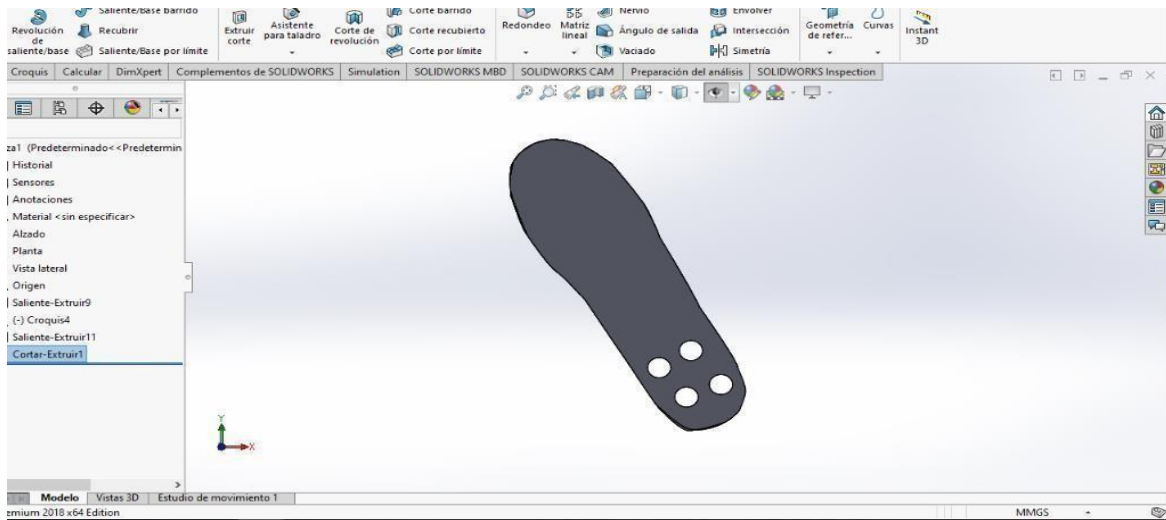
Revolución de saliente/base
Saliente/Base barrido
Recubrir
Saliente/Base por límite
Extruir corte
Asistente para taladro
Corte de revolución
Corte barrido
Corte recubierto
Corte por límite
Redondeo
Matriz lineal
Nervio
Ángulo de salida
Vaciado
Envolver
Intersección
Simetría
Geometría de refer...
Curvas
Instant 3D

Croquis | Calcular | DimXpert | Complementos de SOLIDWORKS | Simulation | SOLIDWORKS MBD | SOLIDWORKS CAM | Preparación del análisis | SOLIDWORKS Inspection

za1 (Predeterminado<<Predetermin
Historial
Sensores
Anotaciones
Material <sin especificar>
Alzado
Planta
Vista lateral
Origen
Saliente-Extruir9
(-) Croquis4
Saliente-Extruir11
Cortar-Extruir1

Y
X

Modelo | Vistas 3D | Estudio de movimiento 1
emium 2018 x64 Edition
MMGS